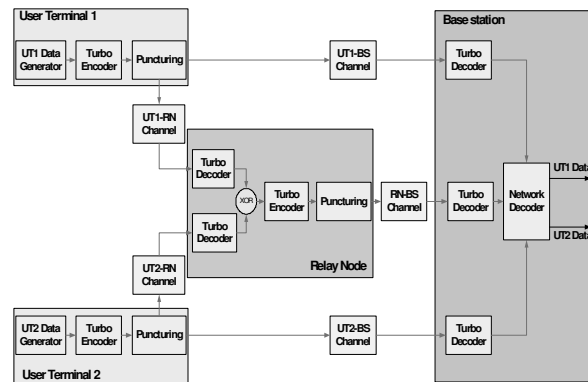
User Terminal 1

UT1 Data Generator

Turbo Encoder

Puncturing

UT1-BS Channel

Base station

Turbo Decoder

UT1-RN Channel

Turbo Decoder

XOR

Turbo Encoder

Puncturing

RN-BS Channel

Turbo Decoder

Network Decoder

UT1 Data

UT2 Data

Turbo Decoder

Relay Node

UT2-RN Channel

UT2 Data Generator

Turbo Encoder

Puncturing

UT2-BS Channel

Turbo Decoder

User Terminal 2